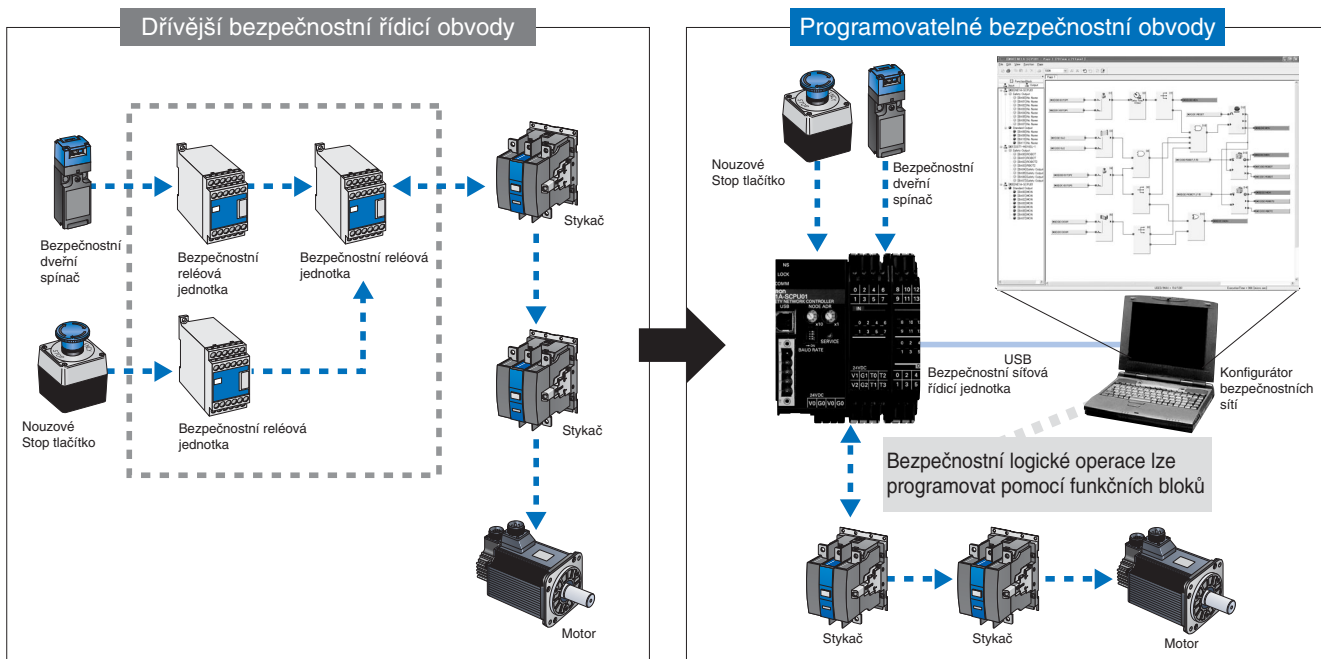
Dřívější bezpečnostní řídicí obvody

Bezpečnostní dveřní spínač

Bezpečnostní reléová jednotka

Bezpečnostní reléová jednotka

Stykač

Nouzové Stop tlačítko

Bezpečnostní reléová jednotka

Stykač

Motor

Programovatelné bezpečnostní obvody

Nouzové Stop tlačítko

Bezpečnostní dveřní spínač

USB

Bezpečnostní síťová řídicí jednotka

Konfigurátor bezpečnostních sítí

Bezpečnostní logické operace lze programovat pomocí funkčních bloků

Stykač

Stykač

Motor